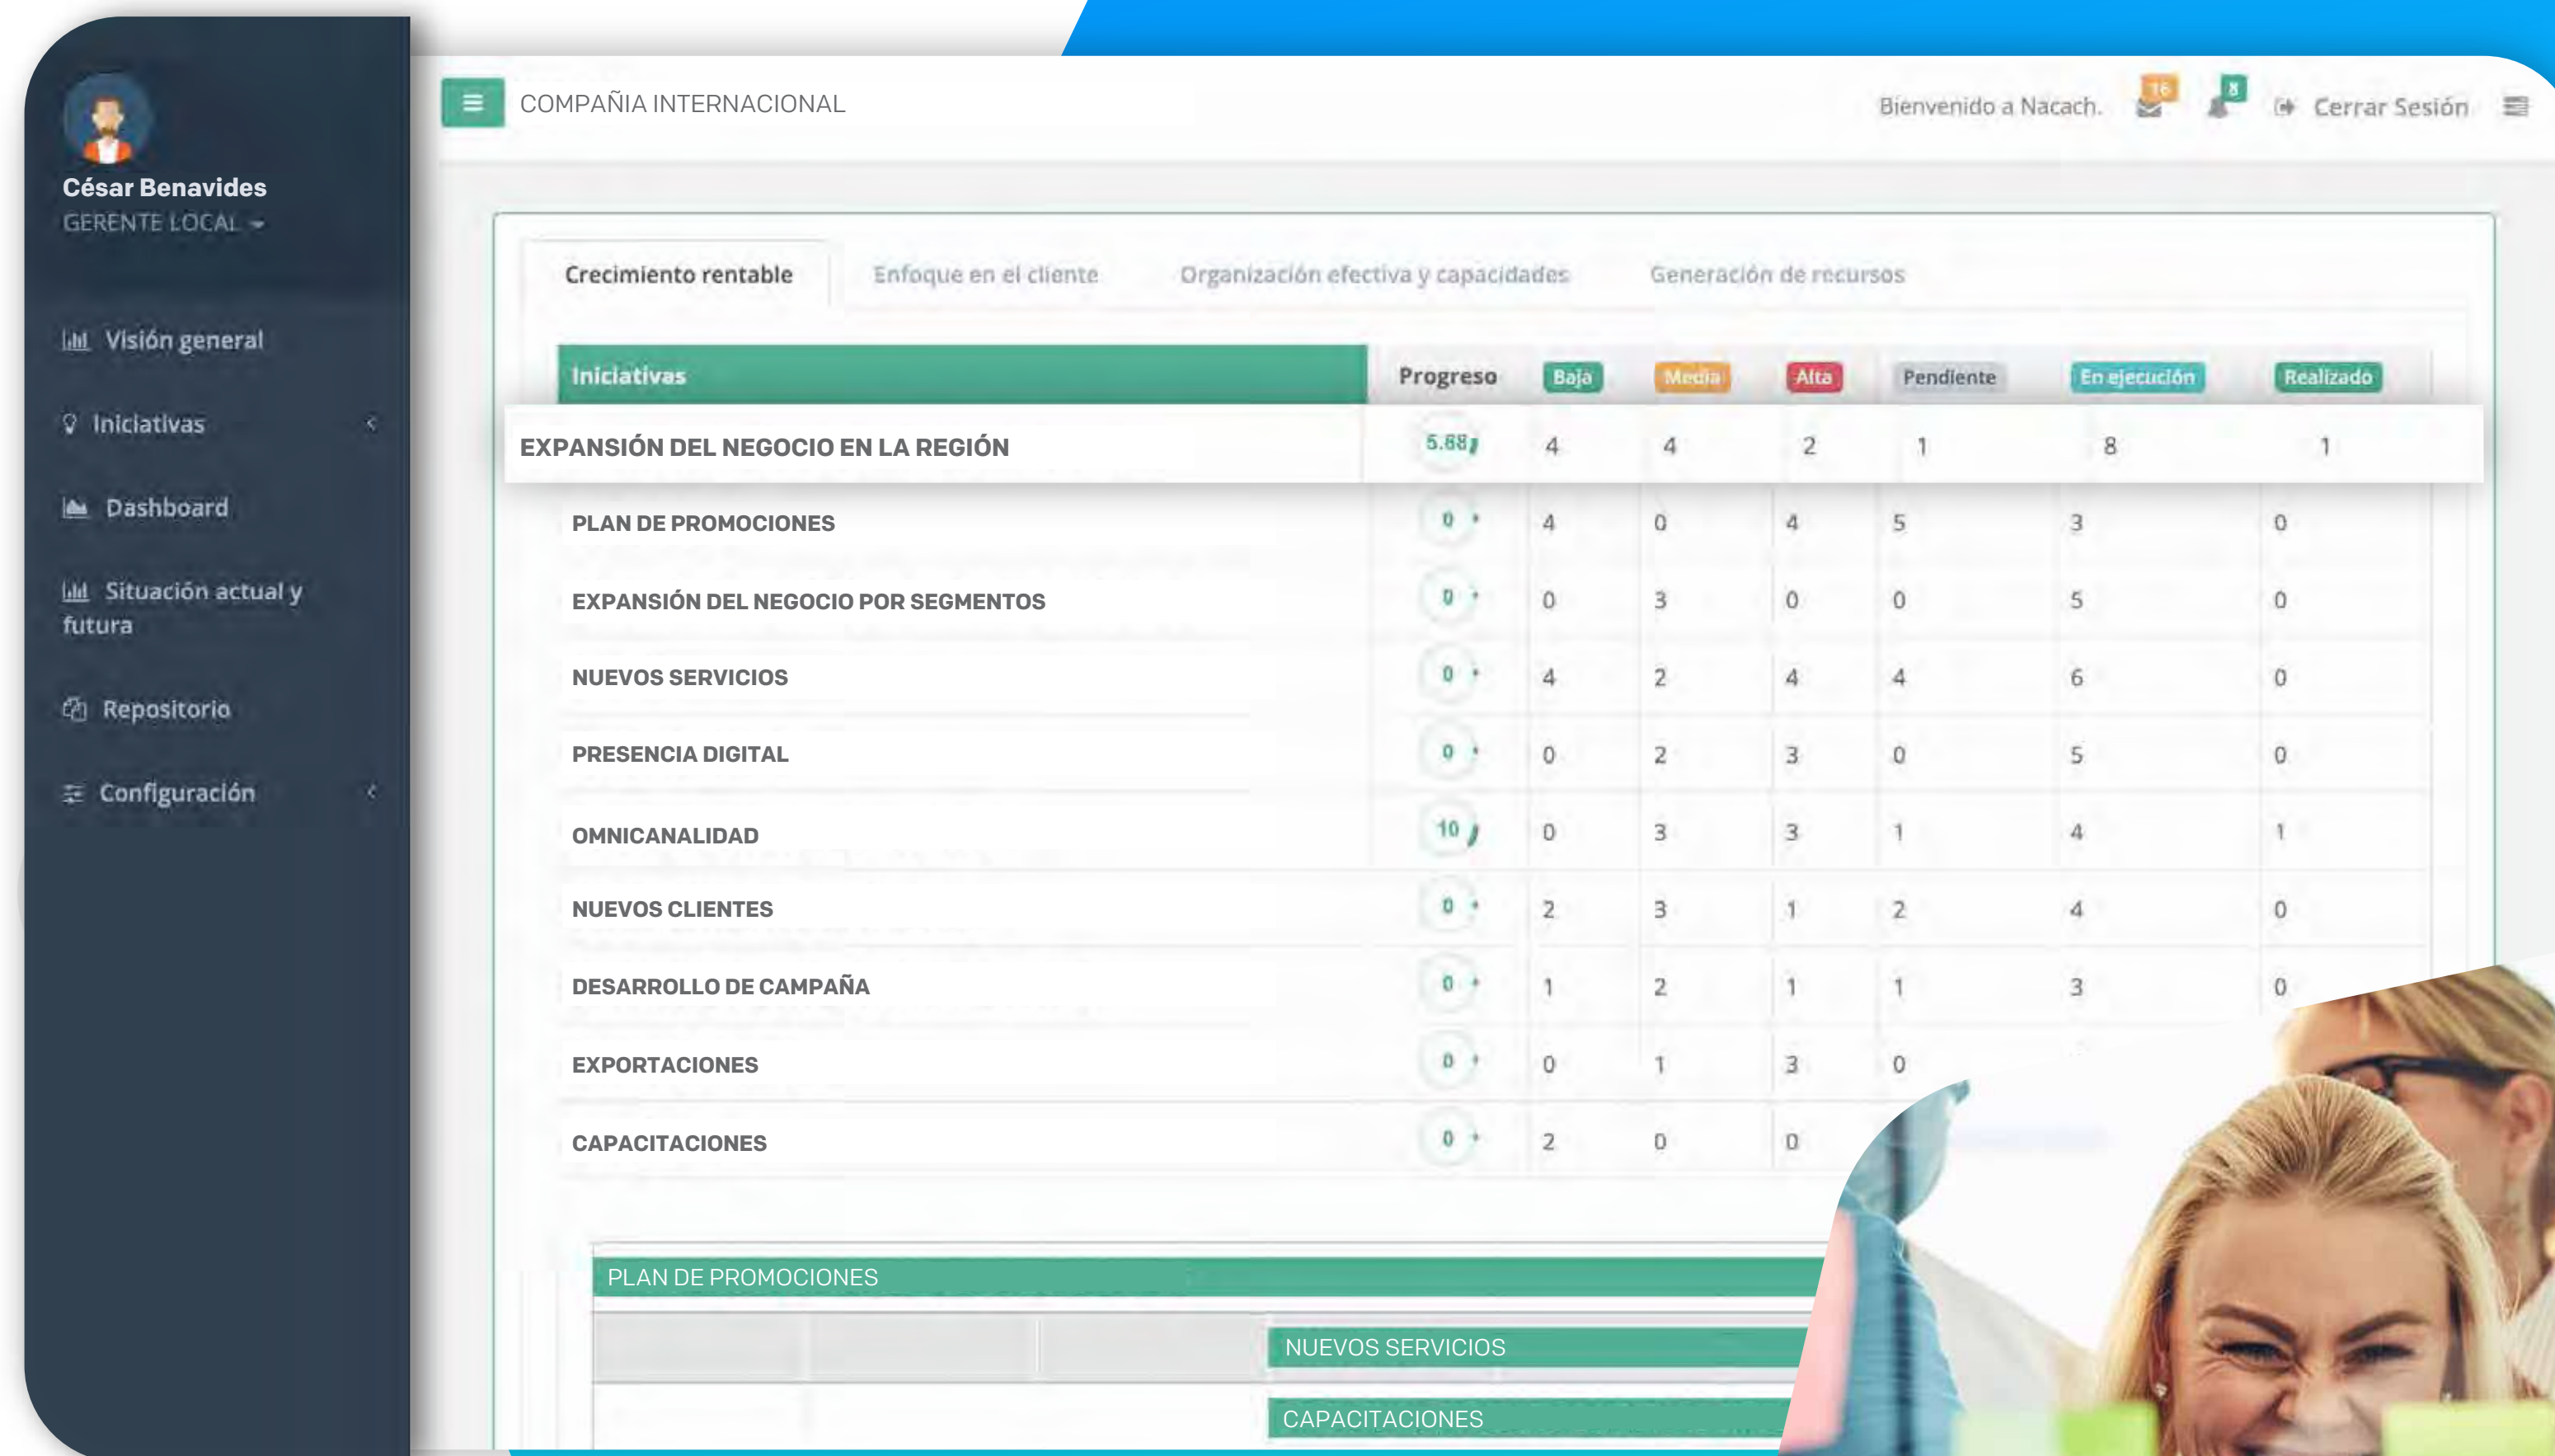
César Benavides
GERENTE LOCAL

Visión general
Iniciativas
Dashboard
Situación actual y futura
Repositorio
Configuración

COMPAÑIA INTERNACIONAL

Bienvenido a Nacach. 16 8 Cerrar Sesión

Crecimiento rentable | Enfoque en el cliente | Organización efectiva y capacidades | Generación de recursos

| Iniciativas | Progreso | Baja | Media | Alta | Pendiente | En ejecución | Realizado |
|---|---|---|---|---|---|---|---|
| EXPANSIÓN DEL NEGOCIO EN LA REGIÓN | 5.68 | 4 | 4 | 2 | 1 | 8 | 1 |
| PLAN DE PROMOCIONES | 0 | 4 | 0 | 4 | 5 | 3 | 0 |
| EXPANSIÓN DEL NEGOCIO POR SEGMENTOS | 0 | 0 | 3 | 0 | 0 | 5 | 0 |
| NUEVOS SERVICIOS | 0 | 4 | 2 | 4 | 4 | 6 | 0 |
| PRESENCIA DIGITAL | 0 | 0 | 2 | 3 | 0 | 5 | 0 |
| OMNICANALIDAD | 10 | 0 | 3 | 3 | 1 | 4 | 1 |
| NUEVOS CLIENTES | 0 | 2 | 3 | 1 | 2 | 4 | 0 |
| DESARROLLO DE CAMPAÑA | 0 | 1 | 2 | 1 | 1 | 3 | 0 |
| EXPORTACIONES | 0 | 0 | 1 | 3 | 0 | | |
| CAPACITACIONES | 0 | 2 | 0 | 0 | | | |

PLAN DE PROMOCIONES
NUEVOS SERVICIOS
CAPACITACIONES